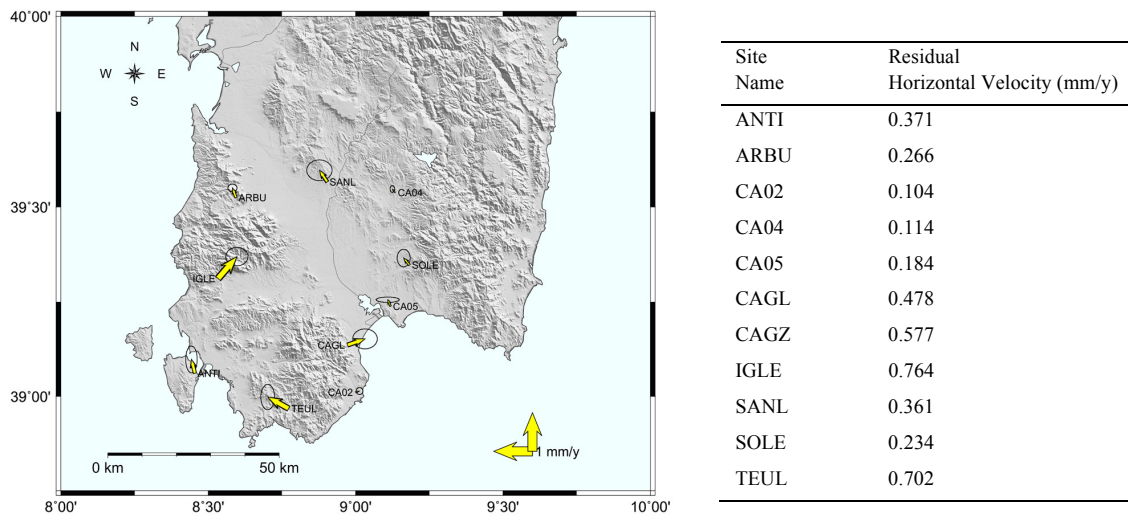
40°00'

N
W E
S

39°30'

39°00'

ARBU
SANL
CA04
IGLE
SOLE
CA05
CAGL
ANTI
CA02
TEUL

0 km 50 km

1 mm/y

8°00' 8°30' 9°00' 9°30' 10°00'

| Site Name | Residual Horizontal Velocity (mm/y) |
|---|---|
| ANTI | 0.371 |
| ARBU | 0.266 |
| CA02 | 0.104 |
| CA04 | 0.114 |
| CA05 | 0.184 |
| CAGL | 0.478 |
| CAGZ | 0.577 |
| IGLE | 0.764 |
| SANL | 0.361 |
| SOLE | 0.234 |
| TEUL | 0.702 |